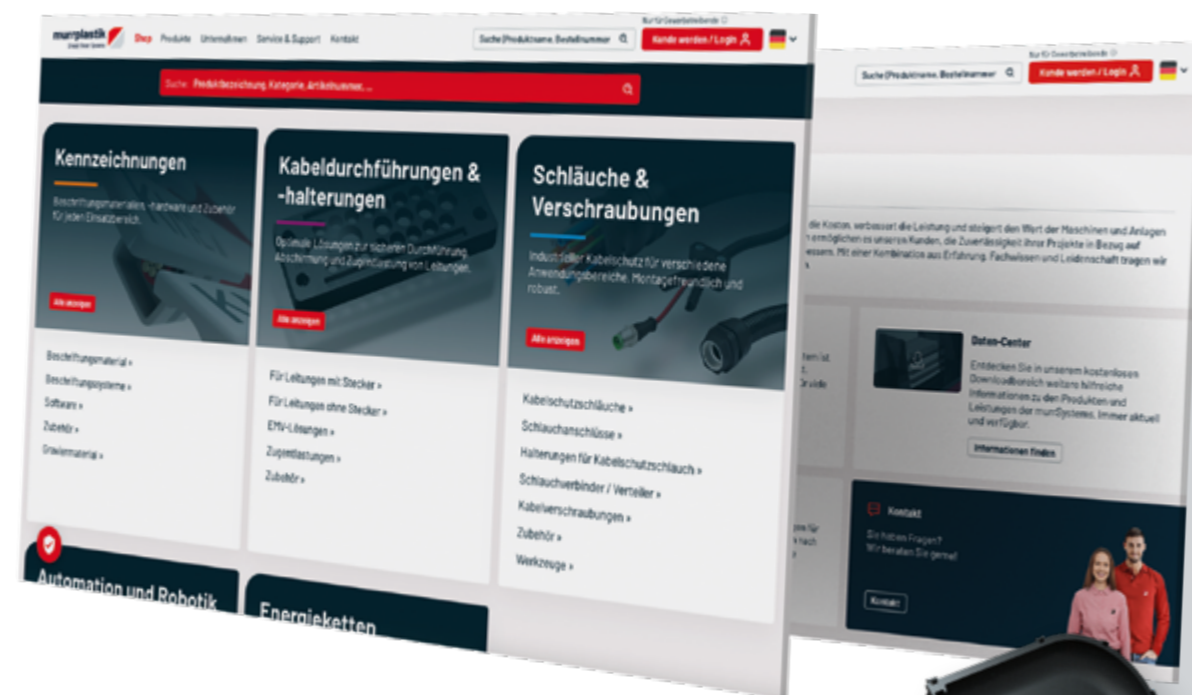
murrplastik

Shop Produkte Unternehmen Service & Support Kontakt

Suche (Produktname, Bestellnummer

Nur für Gewerbetreibende

Kunde werden / Login

Suche: Produktbezeichnung, Kategorie, Artikelnummer, ...

Kennzeichnungen

Beschriftungsmaterialien, -hardware und Zubehör für jeden Einsatzbereich.

Alle anzeigen

Beschriftungsmaterial »
Beschriftungssysteme »
Software »
Zubehör »
Gravurmaterial »

Kabeldurchführungen & -halterungen

Optimale Lösungen zur sicheren Durchführung, Abschirmung und Zugentlastung von Leitungen.

Alle anzeigen

Für Leitungen mit Stecker »
Für Leitungen ohne Stecker »
EMV-Lösungen »
Zugentlastungen »
Zubehör »

Schläuche & Verschraubungen

Industrieller Kabelschutz für verschiedene Anwendungsbereiche. Montagefreundlich und robust.

Alle anzeigen

Kabelschutzschläuche »
Schlauchanschlüsse »
Halterungen für Kabelschutzschlauch »
Schlauchverbinder / Verteiler »
Kabelverschraubungen »
Zubehör »
Werkzeuge »

Automation und Robotik

Energieketten

Suche (Produktname, Bestellnummer

Nur für Gewerbetreibende

Kunde werden / Login

die Kosten, verbessert die Leistung und steigert den Wert der Maschinen und Anlagen ermöglichen es unseren Kunden, die Zuverlässigkeit ihrer Projekte in Bezug auf essern. Mit einer Kombination aus Erfahrung, Fachwissen und Leidenschaft tragen wir

Daten-Center

Entdecken Sie in unserem kostenlosen Downloadbereich weitere hilfreiche Informationen zu den Produkten und Leistungen der murrSystems. Immer aktuell und verfügbar.

Informationen finden

Kontakt

Sie haben Fragen?
Wir beraten Sie gerne!

Kontakt